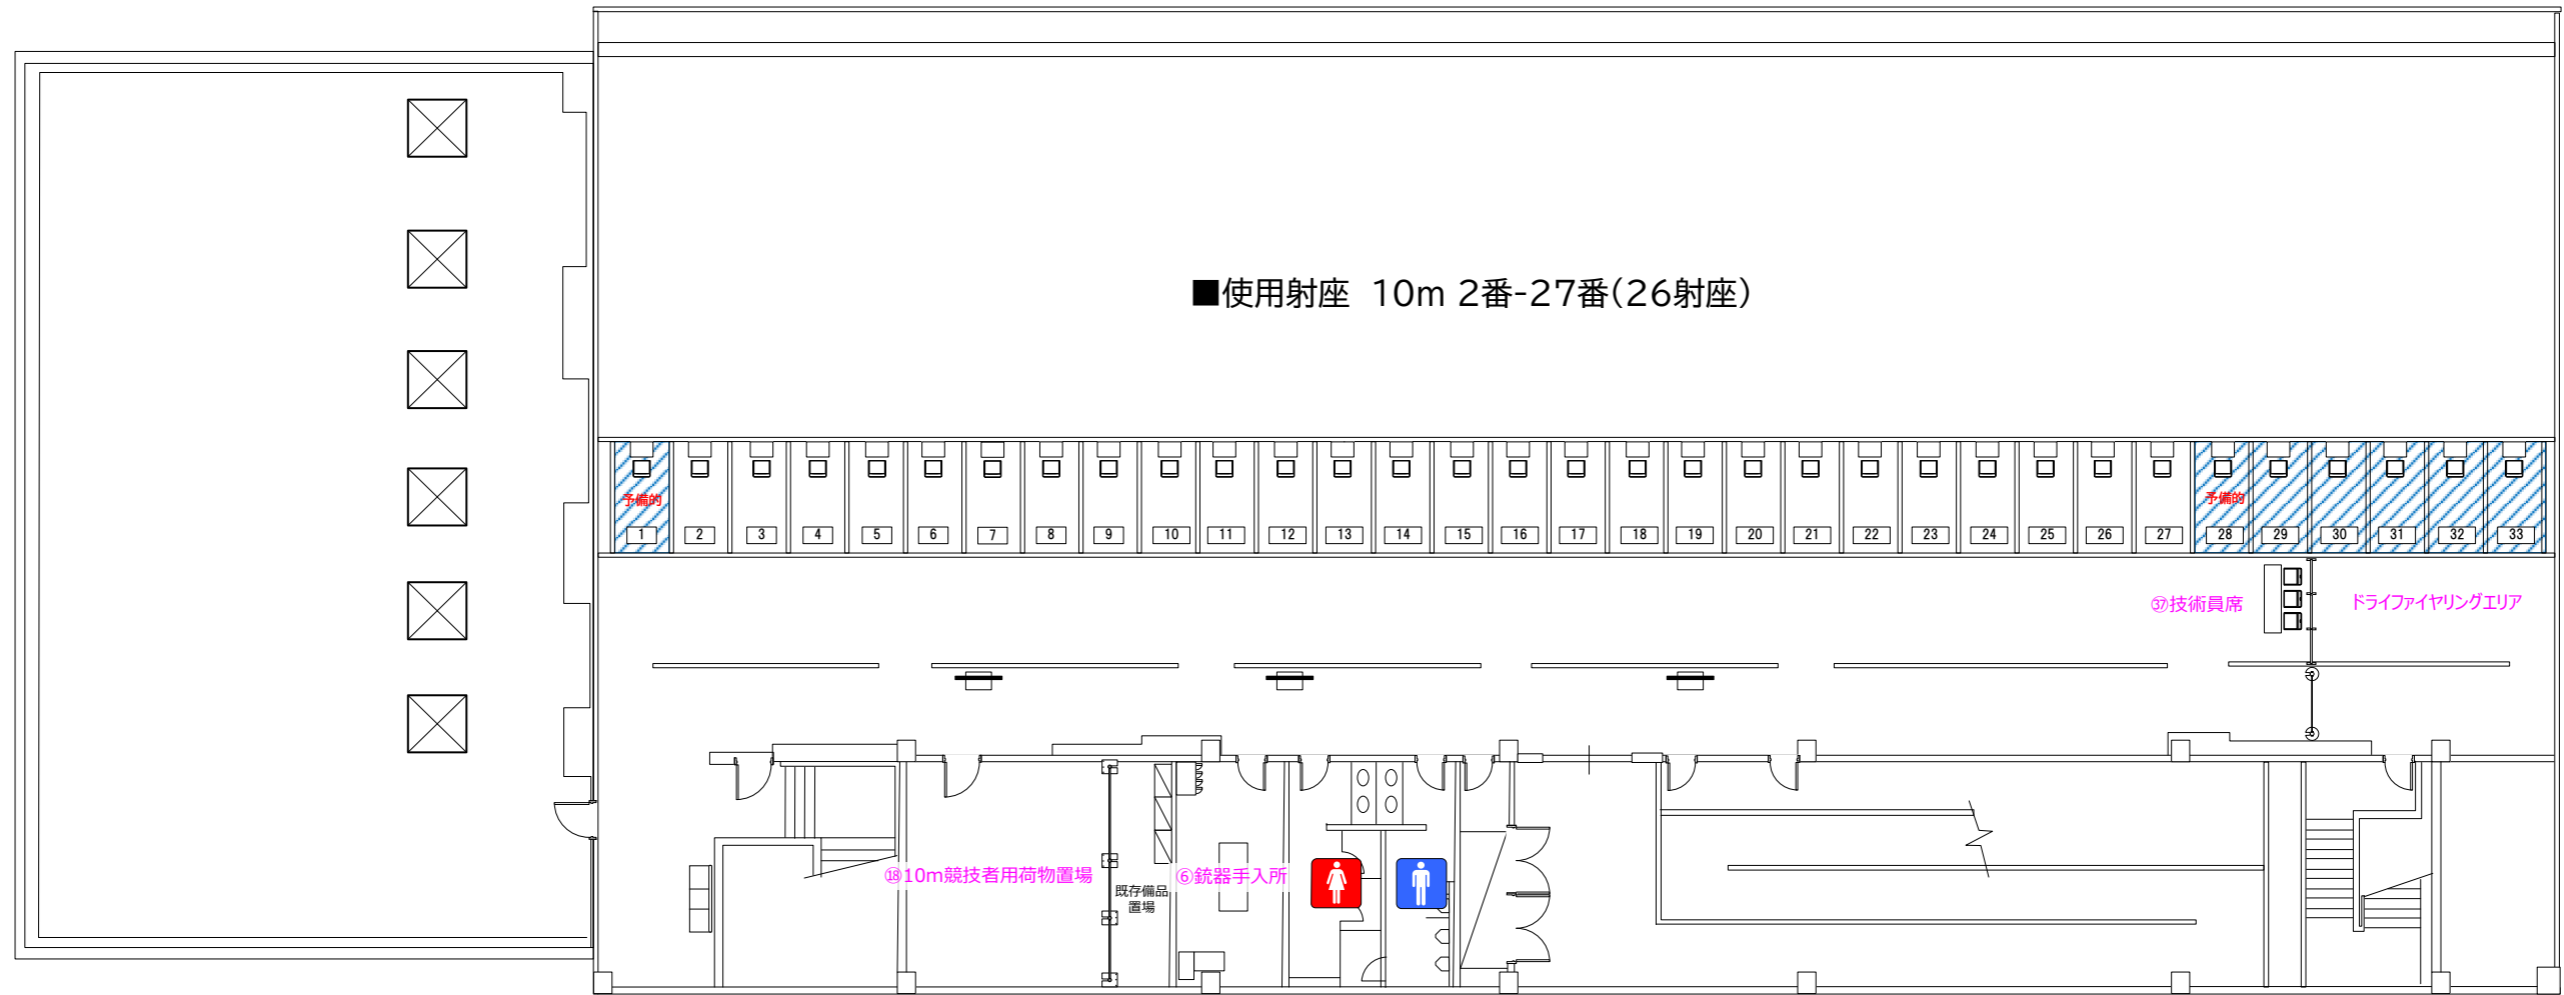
■使用射座 10m 2番-27番(26射座)

予備的

1 2 3 4 5 6 7 8 9 10 11 12 13 14 15 16 17 18 19 20 21 22 23 24 25 26 27 28 29 30 31 32 33

予備的

㊲技術員席

ドライファイヤリングエリア

⑱10m競技者用荷物置場

既存備品置場

⑥銃器手入所